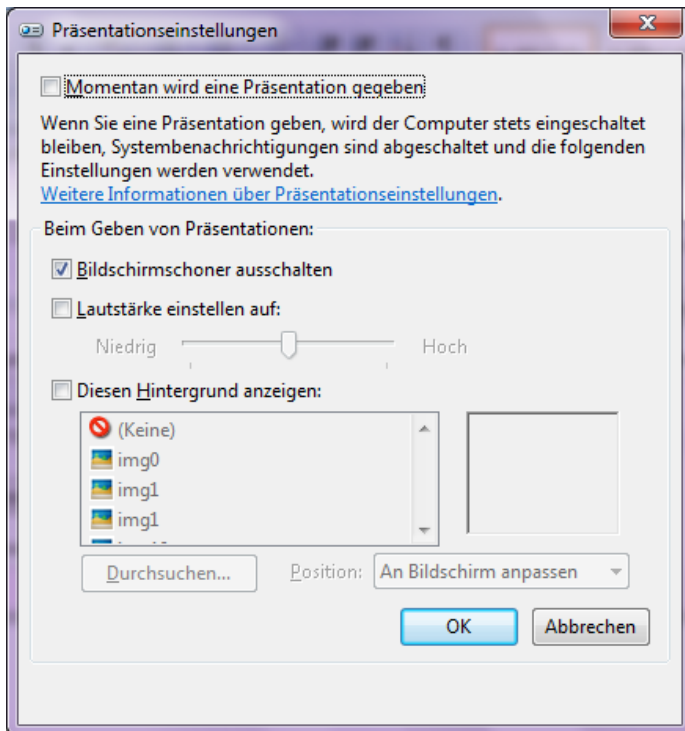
Präsentationseinstellungen

Momentan wird eine Präsentation gegeben

Wenn Sie eine Präsentation geben, wird der Computer stets eingeschaltet bleiben, Systembenachrichtigungen sind abgeschaltet und die folgenden Einstellungen werden verwendet.
Weitere Informationen über Präsentationseinstellungen.

Beim Geben von Präsentationen:

Bildschirmschoner ausschalten

Lautstärke einstellen auf:

Niedrig Hoch

Diesen Hintergrund anzeigen:

(Keine)
img0
img1
img1
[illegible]

Durchsuchen...
Position: An Bildschirm anpassen

OK
Abbrechen